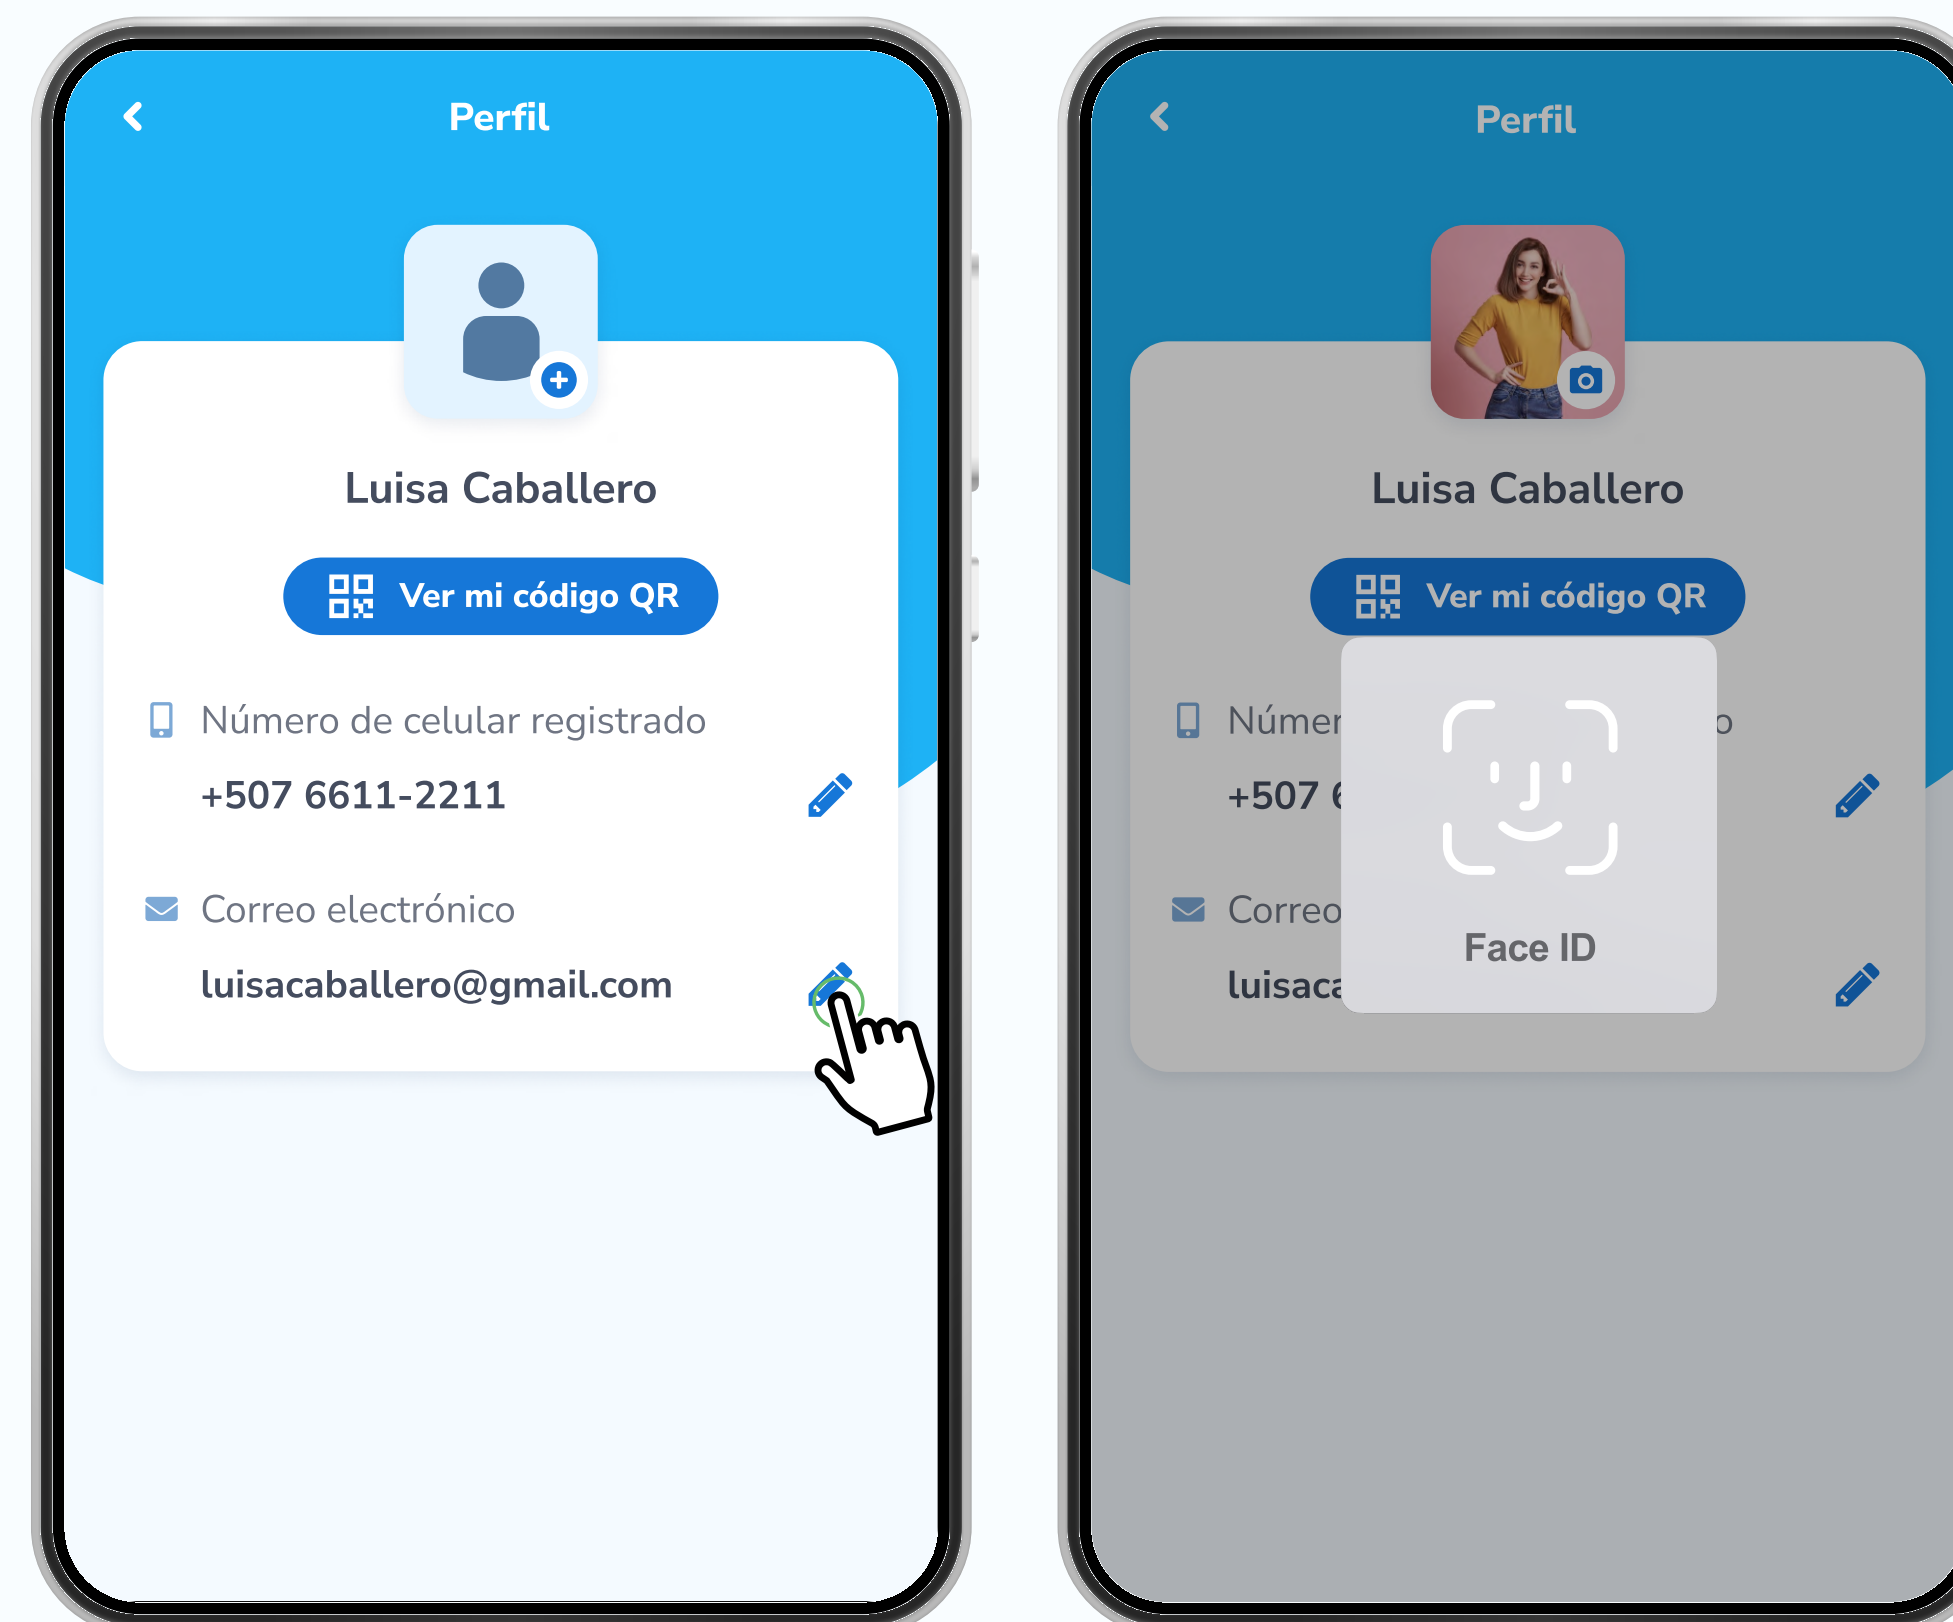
Perfil

Luisa Caballero

Ver mi código QR

Número de celular registrado

+507 6611-2211

Correo electrónico

luisacaballero@gmail.com

Perfil

Luisa Caballero

Ver mi código QR

Númer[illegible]o

+507 6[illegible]

Correo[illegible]

luisaca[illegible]

Face ID